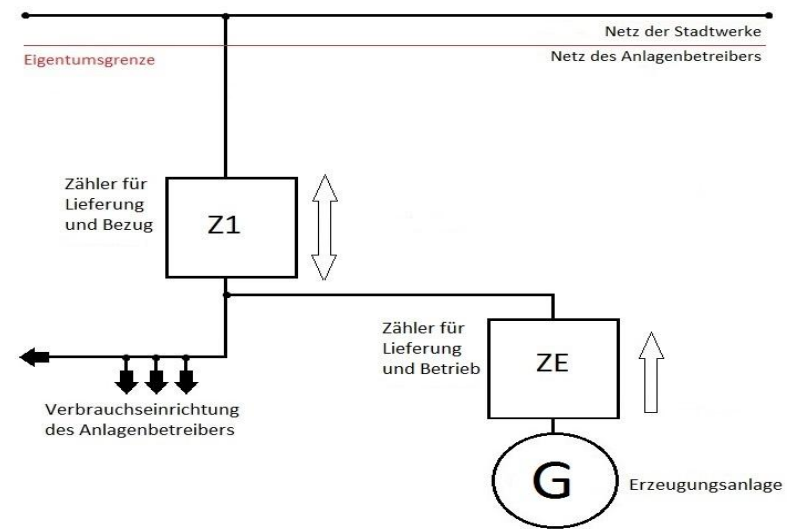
Netz der Stadtwerke

Eigentumsgrenze

Netz des Anlagenbetreibers

Zähler für Lieferung und Bezug

Z1

Zähler für Lieferung und Betrieb

ZE

Verbrauchseinrichtung des Anlagenbetreibers

G

Erzeugungsanlage